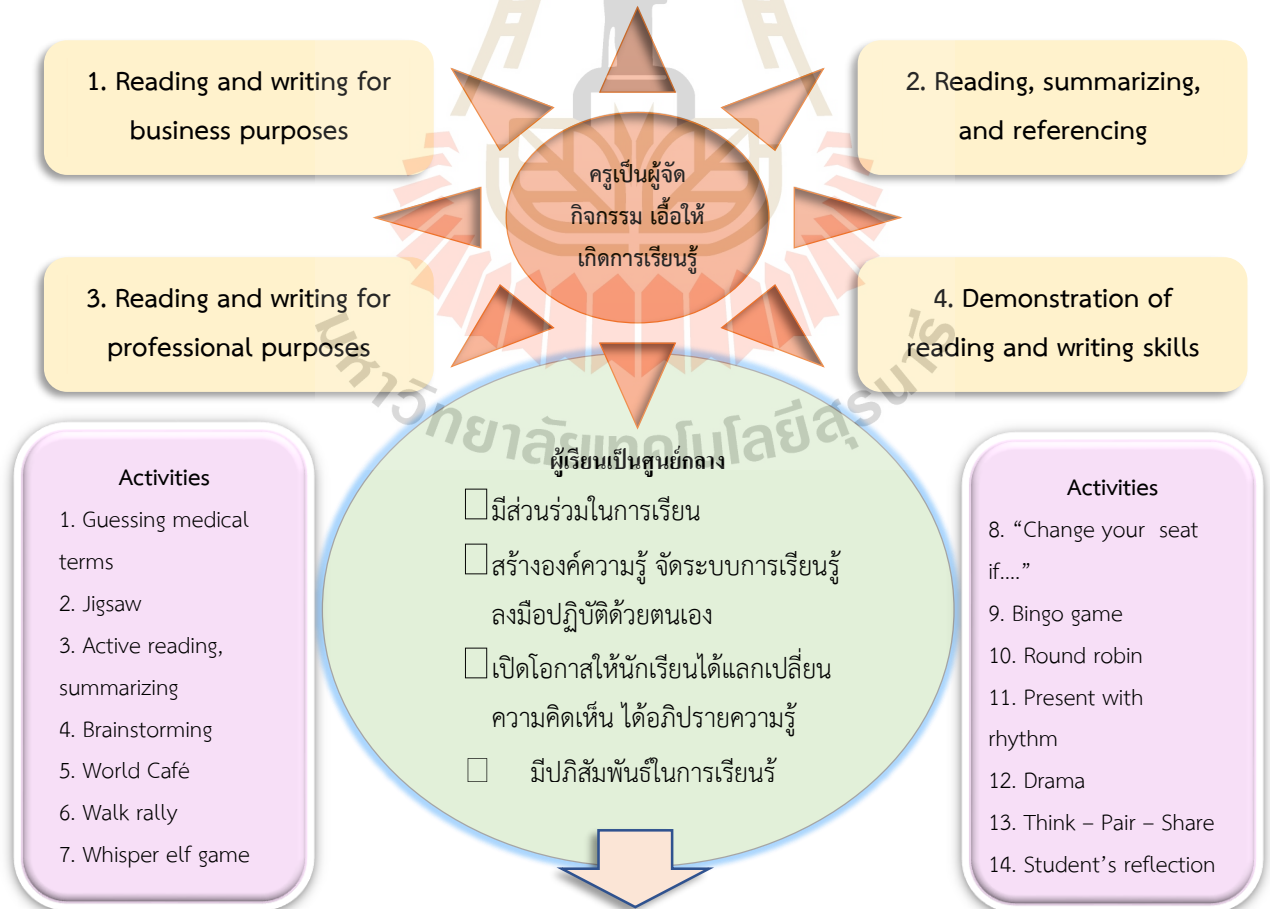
1. Reading and writing for business purposes

2. Reading, summarizing, and referencing

ครูเป็นผู้จัดกิจกรรม เอื้อให้เกิดการเรียนรู้

3. Reading and writing for professional purposes

4. Demonstration of reading and writing skills

มหาวิทยาลัยเทคโนโลยีสุรนารี

Activities
1. Guessing medical terms
2. Jigsaw
3. Active reading, summarizing
4. Brainstorming
5. World Café
6. Walk rally
7. Whisper elf game

ผู้เรียนเป็นศูนย์กลาง
□มีส่วนร่วมในการเรียน
□สร้างองค์ความรู้ จัดระบบการเรียนรู้ ลงมือปฏิบัติด้วยตนเอง
□เปิดโอกาสให้นักเรียนได้แลกเปลี่ยนความคิดเห็น ได้อภิปรายความรู้
□ มีปภิสัมพันธ์ในการเรียนรู้

Activities
8. “Change your seat if....”
9. Bingo game
10. Round robin
11. Present with rhythm
12. Drama
13. Think – Pair – Share
14. Student’s reflection